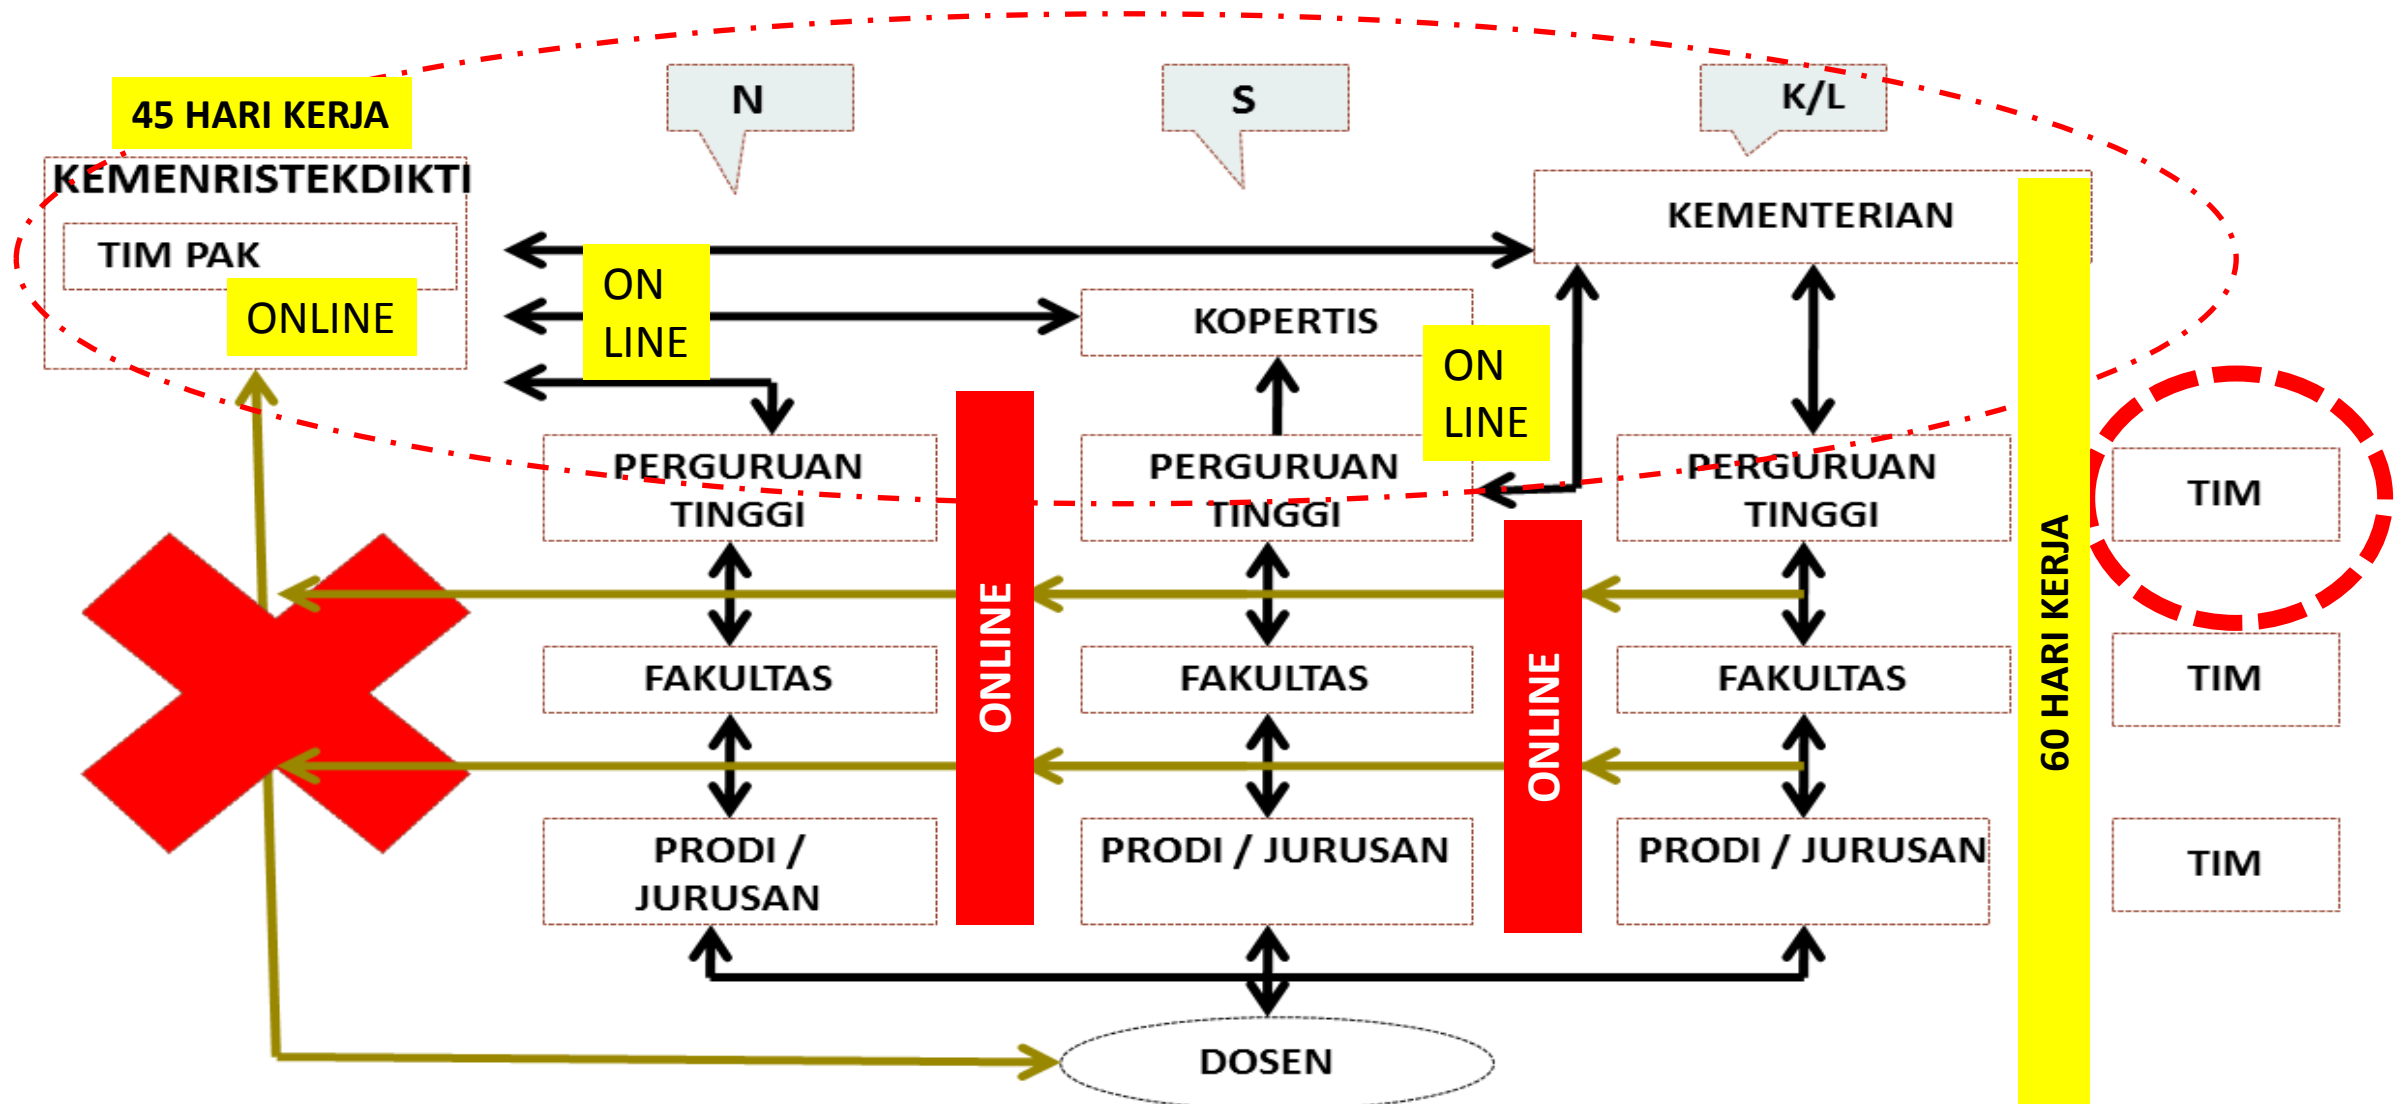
45 HARI KERJA

N

S

K/L

KEMENRISTEKDIKTI

TIM PAK

ONLINE

ON LINE

KEMENTERIAN

KOPERTIS

ON LINE

PERGURUAN TINGGI

PERGURUAN TINGGI

PERGURUAN TINGGI

ONLINE

ONLINE

60 HARI KERJA

TIM

FAKULTAS

FAKULTAS

FAKULTAS

TIM

PRODI / JURUSAN

PRODI / JURUSAN

PRODI / JURUSAN

TIM

DOSEN